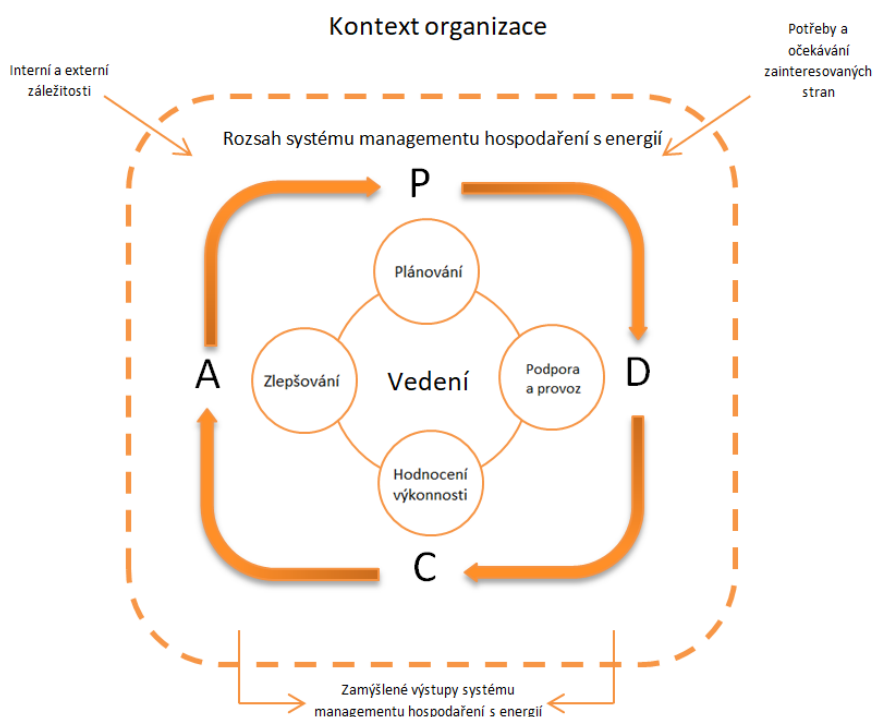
Kontext organizace

Interní a externí záležitosti

Potřeby a očekávání zainteresovaných stran

Rozsah systému managementu hospodaření s energií

P

Plánování

A

Zlepšování

Vedení

Podpora a provoz

D

Hodnocení výkonnosti

C

Zamýšlené výstupy systému managementu hospodaření s energií